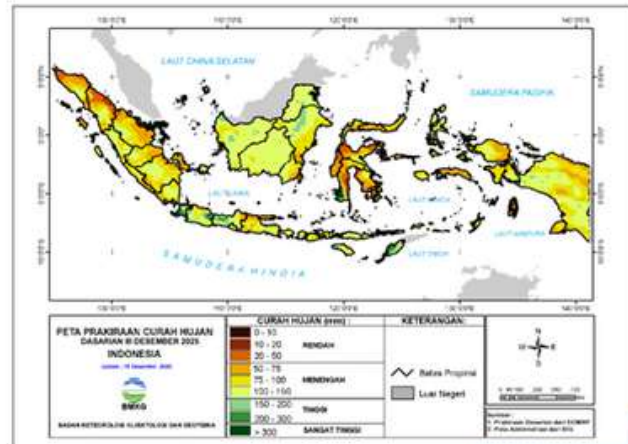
100°0'0"E
110°0'0"E
120°0'0"E
130°0'0"E
140°0'0"E

LAUT CHINA SELATAN
SAMUDERA PASIFIK
LAUT JAWA
LAUT BANDA
LAUT ARAFURA
LAUT TIMOR
SAMUDERA HINDIA

PETA PRAKIRAAN CURAH HUJAN
DASARIAN III DESEMBER 2025
INDONESIA
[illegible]

BMKG
BADAN METEOROLOGI KLIMATOLOGI DAN GEOFISIKA

| CURAH HUJAN (mm) | |
|---|---|
| 0 - 10 | RENDAH |
| 10 - 20 | |
| 20 - 50 | |
| 50 - 75 | MENENGAH |
| 75 - 100 | |
| 100 - 150 | |
| 150 - 200 | TINGGI |
| 200 - 300 | |
| > 300 | SANGAT TINGGI |

KETERANGAN:
Batas Propinsi
Luar Negeri

N
W E
S

Sumber:
1. Prakiraan Dasarian dari ECMWF
2. Peta Administrasi dari BIG